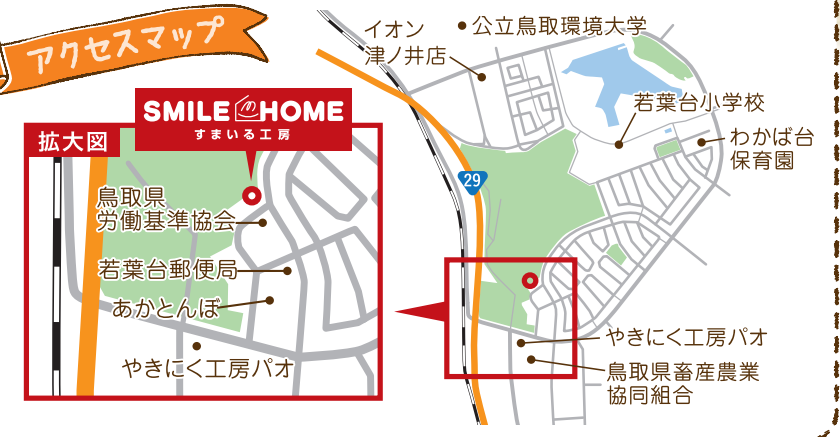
アクセスマップ

SMILE HOME
すまいる工房

拡大図

鳥取県
労働基準協会

若葉台郵便局

あかとんぼ

やきにく工房パオ

イオン
津ノ井店

公立鳥取環境大学

若葉台小学校

わかば台
保育園

29

やきにく工房パオ

鳥取県畜産農業
協同組合